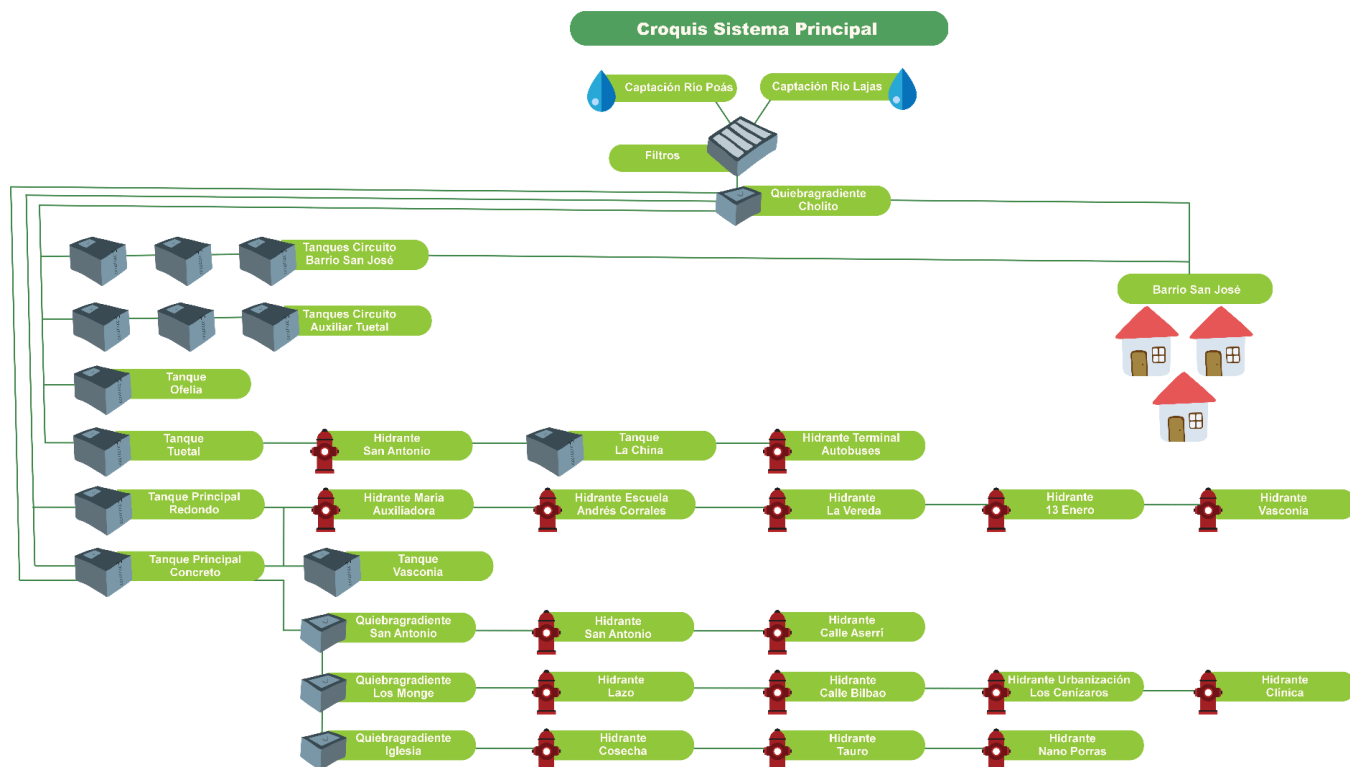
Croquis Sistema Principal

Captación Rio Poás

Captación Rio Lajas

Filtros

Quiebragradiente Cholito

Tanques Circuito Barrio San José

Barrio San José

Tanques Circuito Auxiliar Tuetal

Tanque Ofelia

Tanque Tuetal

Hidrante San Antonio

Tanque La China

Hidrante Terminal Autobuses

Tanque Principal Redondo

Hidrante Maria Auxiliadora

Hidrante Escuela Andrés Corrales

Hidrante La Vereda

Hidrante 13 Enero

Hidrante Vasconia

Tanque Principal Concreto

Tanque Vasconia

Quiebragradiente San Antonio

Hidrante San Antonio

Hidrante Calle Aserrí

Quiebragradiente Los Monge

Hidrante Lazo

Hidrante Calle Bilbao

Hidrante Urbanización Los Cenizaros

Hidrante Clinica

Quiebragradiente Iglesia

Hidrante Cosecha

Hidrante Tauro

Hidrante Nano Porras